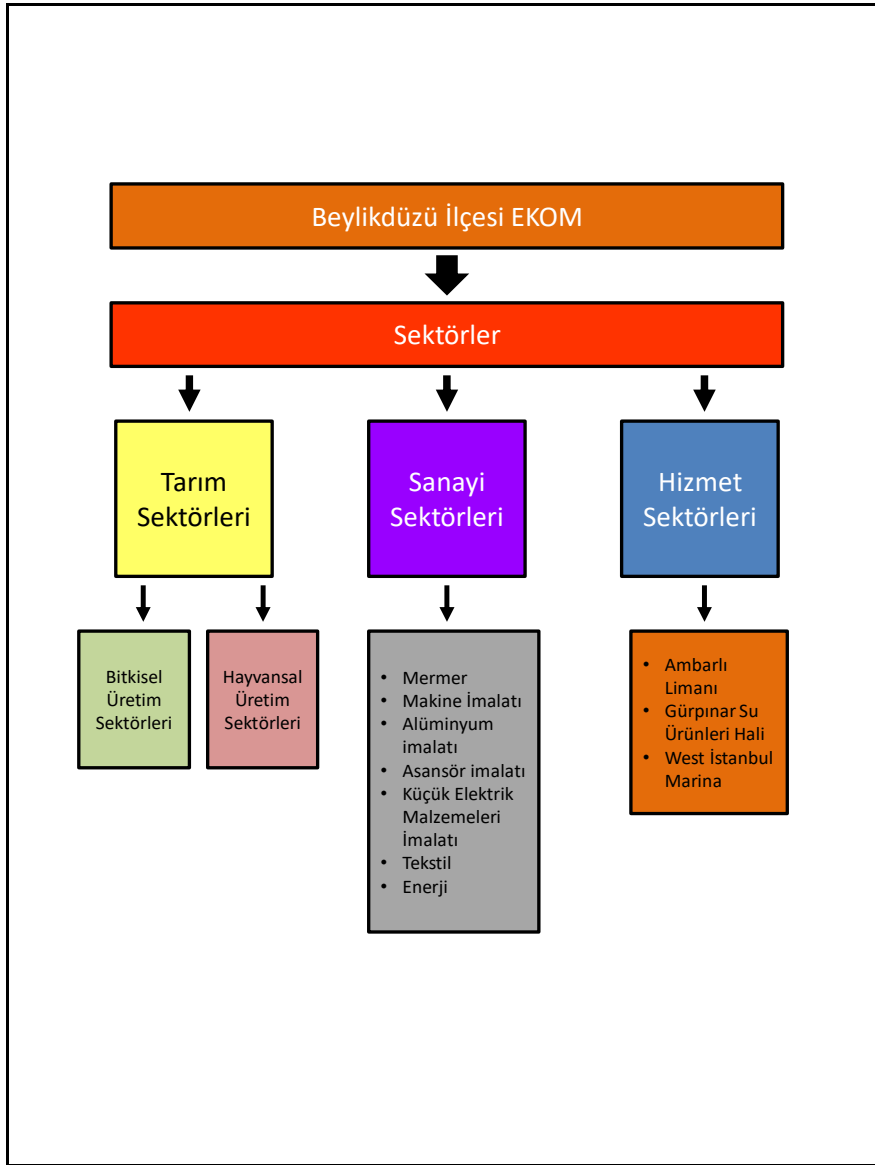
Beylikdüzü İlçesi EKOM

Sektörler

Tarım Sektörleri

Sanayi Sektörleri

Hizmet Sektörleri

Bitkisel Üretim Sektörleri

Hayvansal Üretim Sektörleri

- Mermer
- Makine İmalatı
- Alüminyum imalatı
- Asansör imalatı
- Küçük Elektrik Malzemeleri İmalatı
- Tekstil
- Enerji

- Ambarlı Limanı
- Gürpınar Su Ürünleri Hali
- West İstanbul Marina